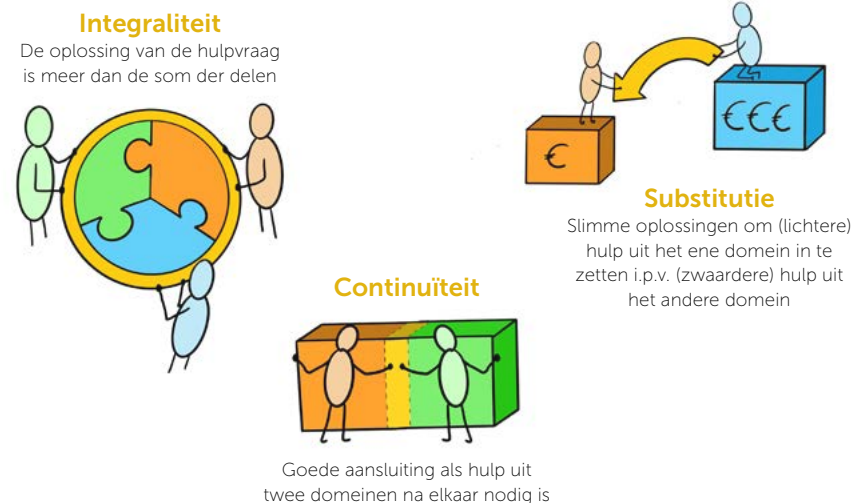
Integraliteit
De oplossing van de hulpvraag is meer dan de som der delen

€

€€€

Substitutie
Slimme oplossingen om (lichtere) hulp uit het ene domein in te zetten i.p.v. (zwaardere) hulp uit het andere domein

Continuïteit

Goede aansluiting als hulp uit twee domeinen na elkaar nodig is